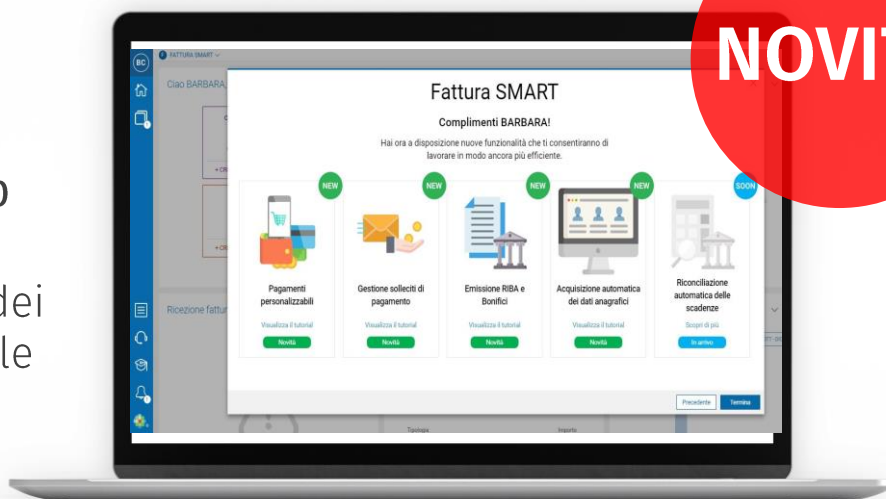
NOVIT

o

dei
le

BC
FATTURA SMART
Ciao BARBARA,
Ricezione fattur

Fattura SMART

Complimenti BARBARA!

Hai ora a disposizione nuove funzionalità che ti consentiranno di lavorare in modo ancora più efficiente.

NEW
Pagamenti personalizzabili
Visualizza il tutorial
Novità

NEW
Gestione solleciti di pagamento
Visualizza il tutorial
Novità

NEW
Emissione RIBA e Bonifici
Visualizza il tutorial
Novità

NEW
Acquisizione automatica dei dati anagrafici
Visualizza il tutorial
Novità

SOON
Riconciliazione automatica delle scadenze
Scopri di più
In arrivo

Precedente
Termina

Tipologia
Importo